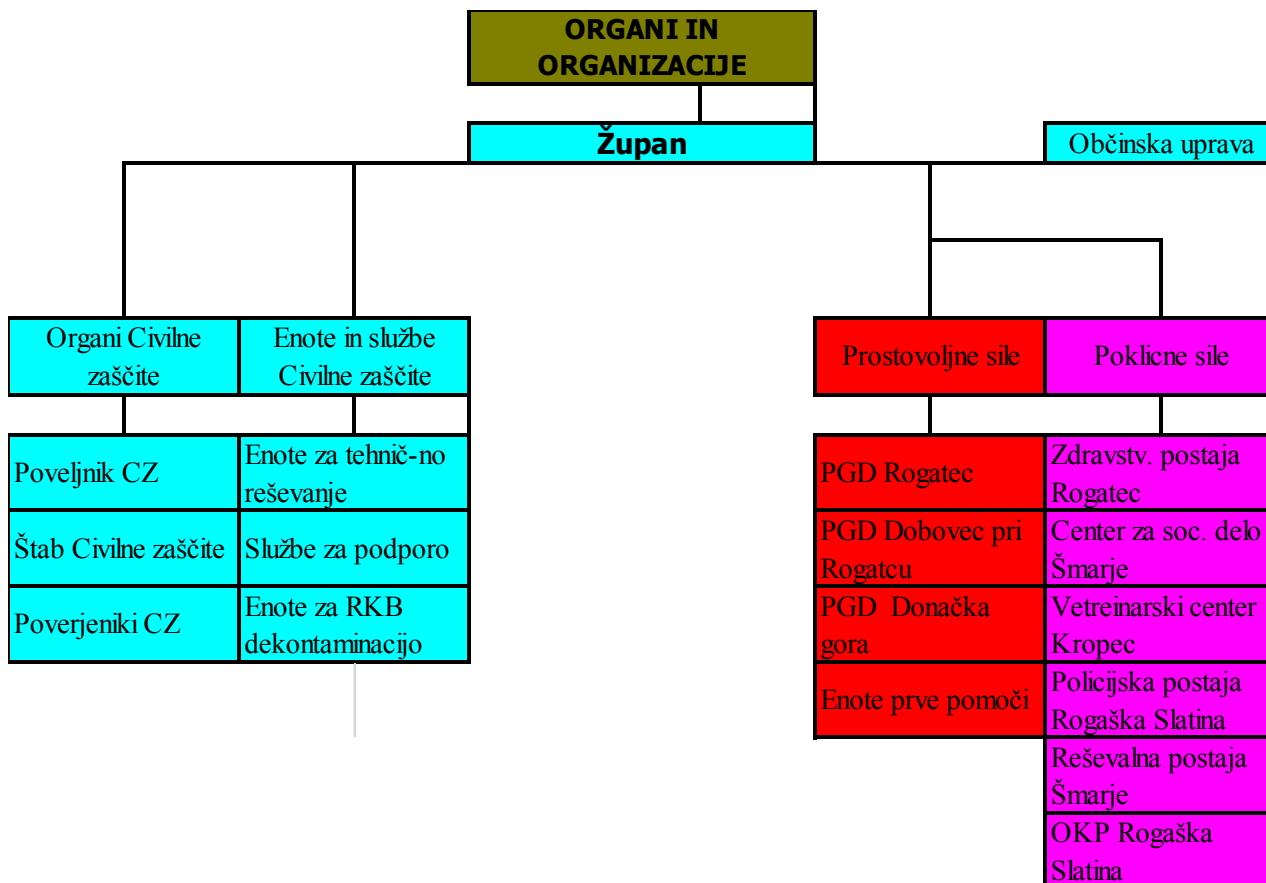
ORGANI IN ORGANIZACIJE

Župan

Občinska uprava

Organi Civilne zaščite

Enote in službe Civilne zaščite

Prostovoljne sile

Poklicne sile

Poveljnik CZ

Štab Civilne zaščite

Poverjeniki CZ

Enote za tehnič-no reševanje

Službe za podporo

Enote za RKB dekontaminacijo

PGD Rogatec

PGD Dobovec pri Rogatcu

PGD Donačka gora

Enote prve pomoči

Zdravstv. postaja Rogatec

Center za soc. delo Šmarje

Vetreinarski center Kropec

Policijska postaja Rogaška Slatina

Reševalna postaja Šmarje

OKP Rogaška Slatina